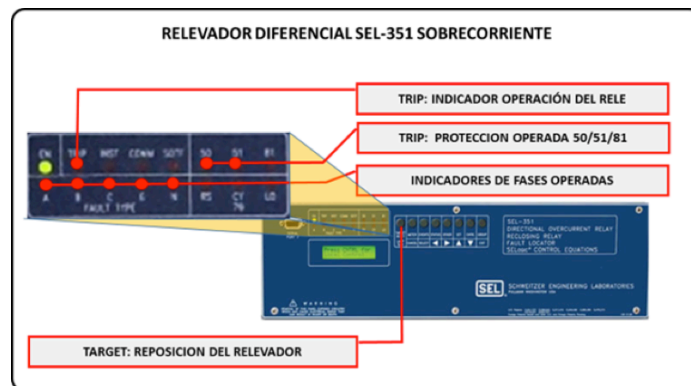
RELEVADOR DIFERENCIAL SEL-351 SOBRECORRIENTE

TRIP: INDICADOR OPERACIÓN DEL RELE

TRIP: PROTECCION OPERADA 50/51/81

INDICADORES DE FASES OPERADAS

EN TRIP INST COMM SOTF 50 51 81

A B C G N RS CY LO
FAULT TYPE 79

SEL-351
DIRECTIONAL OVERCURRENT RELAY
RECLOSING RELAY
FAULT LOCATOR
SELOGIC® CONTROL EQUATIONS

SEL SCHWEITZER ENGINEERING LABORATORIES

WARNING

TARGET: REPOSICION DEL RELEVADOR